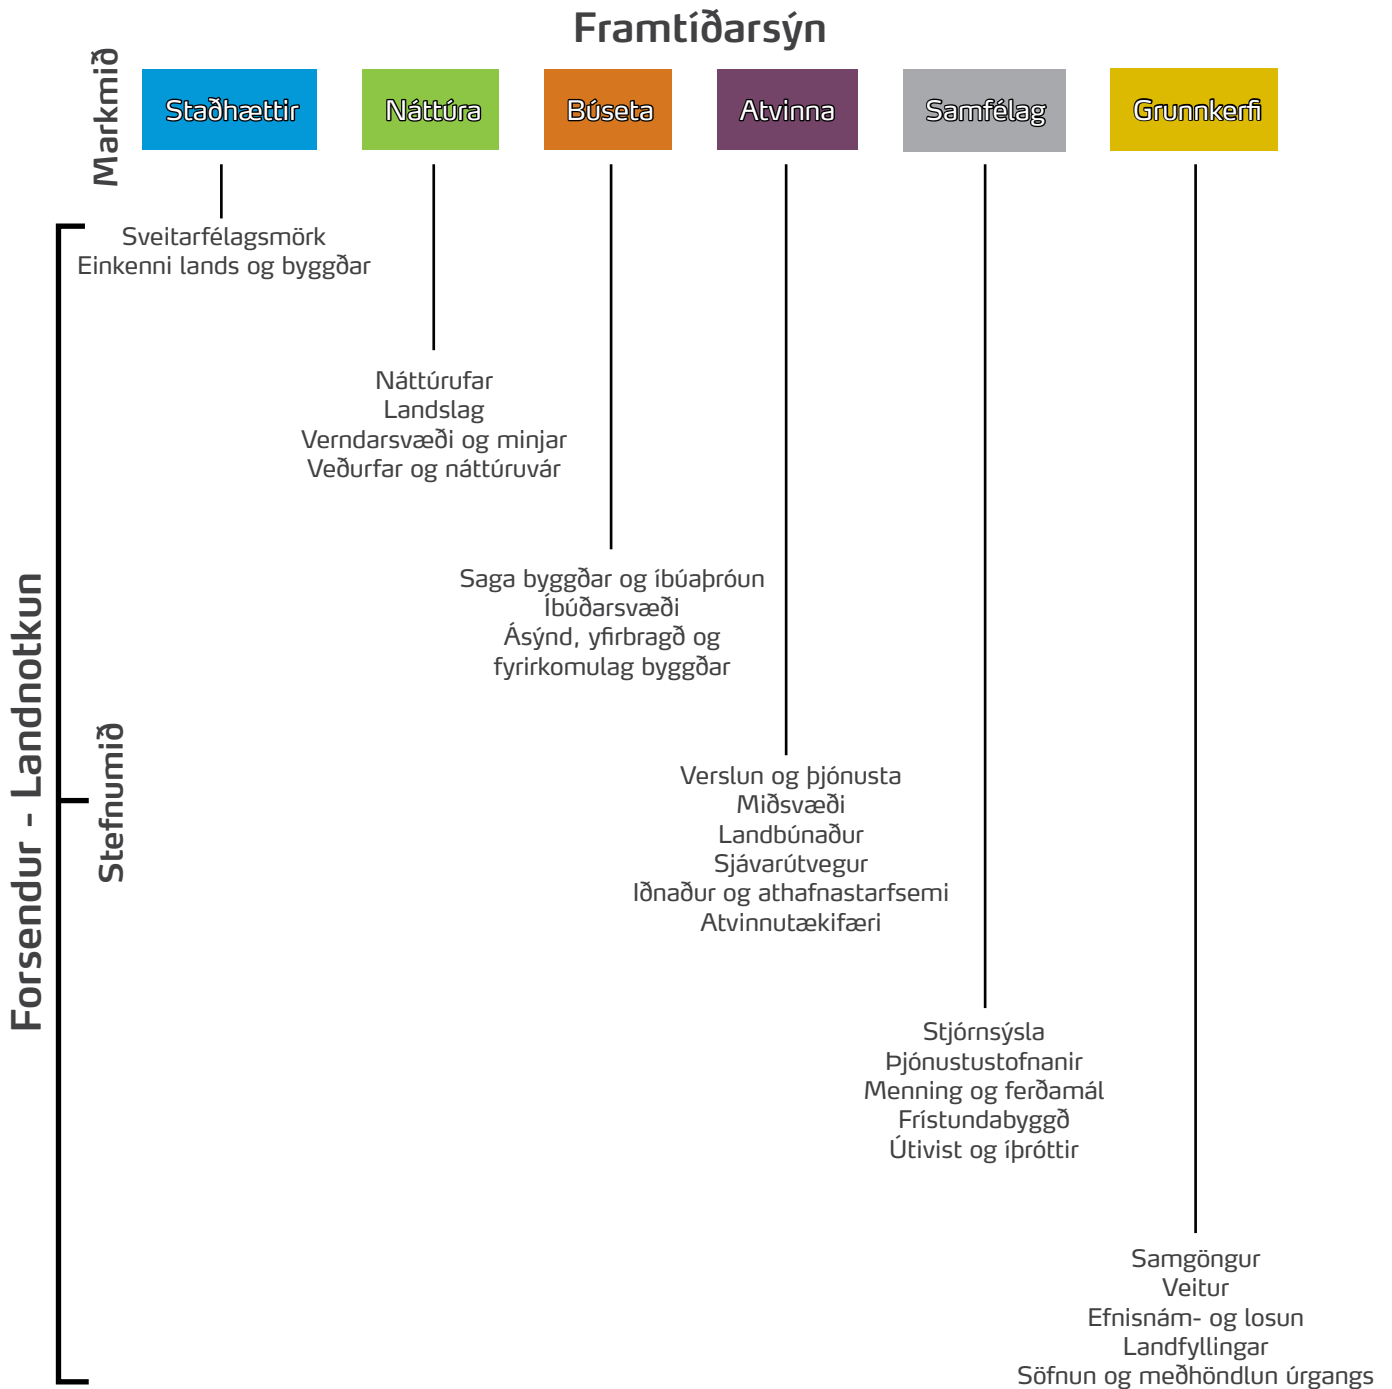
Framtíðarsýn

Markmið

Staðhættir

Náttúra

Búseta

Atvinna

Samfélag

Grunnkerfi

Forsendur - Landnotkun

Stefnumið

Sveitarfélagsmörk
Einkenni lands og byggðar

Náttúrufar
Landslag
Verndarsvæði og minjar
Veðurfar og náttúruvár

Saga byggðar og íbúaþróun
Íbúðarsvæði
Ásýnd, yfirbragð og fyrirkomulag byggðar

Verslun og þjónusta
Miðsvæði
Landbúnaður
Sjávarútvegur
Iðnaður og athafnastarfsemi
Atvinnutækifæri

Stjórnsýsla
Þjónustustofnanir
Menning og ferðamál
Frístundabyggð
Útivist og íþróttir

Samgöngur
Veitur
Efnisnám- og losun
Landfyllingar
Söfnun og meðhöndlun úrgangs